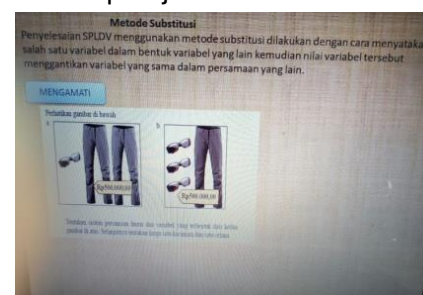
Metode Substitusi
Penyelesaian SPLDV menggunakan metode substitusi dilakukan dengan cara menyatakan salah satu variabel dalam bentuk variabel yang lain kemudian nilai variabel tersebut menggantikan variabel yang sama dalam persamaan yang lain.

MENGAMATI

Perhatikan gambar di bawah
a.
b.
Rp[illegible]
Rp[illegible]

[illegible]